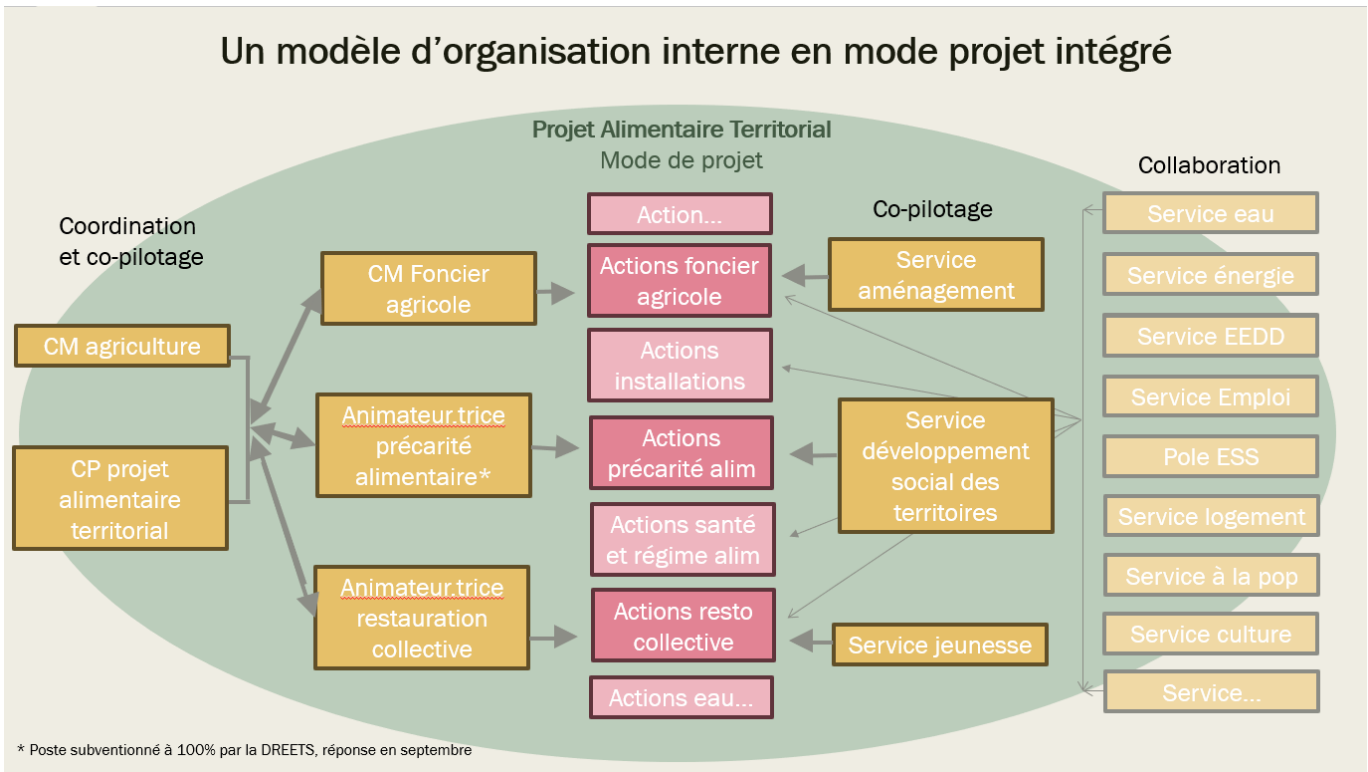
Un modèle d'organisation interne en mode projet intégré

Projet Alimentaire Territorial
Mode de projet

Coordination et co-pilotage

CM agriculture

CP projet alimentaire territorial

CM Foncier agricole

Animateur.trice précarité alimentaire*

Animateur.trice restauration collective

Action…

Actions foncier agricole

Actions installations

Actions précarité alim

Actions santé et régime alim

Actions resto collective

Actions eau…

Co-pilotage

Service aménagement

Service développement social des territoires

Service jeunesse

Collaboration

Service eau

Service énergie

Service EEDD

Service Emploi

Pole ESS

Service logement

Service à la pop

Service culture

Service…

* Poste subventionné à 100% par la DREETS, réponse en septembre